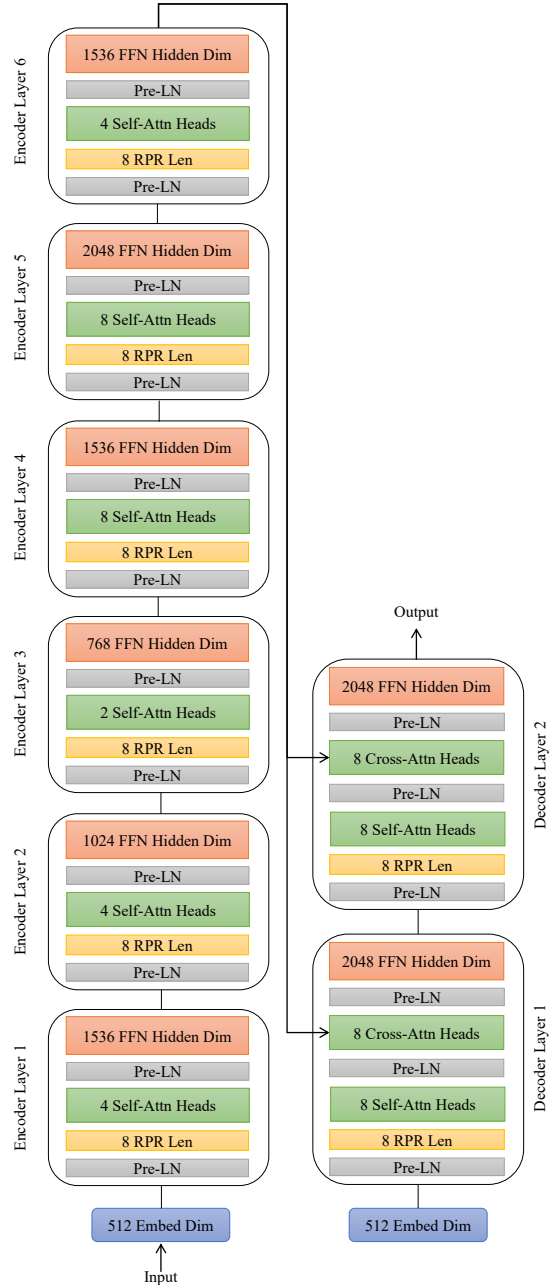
Encoder Layer 6
1536 FFN Hidden Dim
Pre-LN
4 Self-Attn Heads
8 RPR Len
Pre-LN

Encoder Layer 5
2048 FFN Hidden Dim
Pre-LN
8 Self-Attn Heads
8 RPR Len
Pre-LN

Encoder Layer 4
1536 FFN Hidden Dim
Pre-LN
8 Self-Attn Heads
8 RPR Len
Pre-LN

Encoder Layer 3
768 FFN Hidden Dim
Pre-LN
2 Self-Attn Heads
8 RPR Len
Pre-LN

Encoder Layer 2
1024 FFN Hidden Dim
Pre-LN
4 Self-Attn Heads
8 RPR Len
Pre-LN

Encoder Layer 1
1536 FFN Hidden Dim
Pre-LN
4 Self-Attn Heads
8 RPR Len
Pre-LN

512 Embed Dim
Input

Output

Decoder Layer 2
2048 FFN Hidden Dim
Pre-LN
8 Cross-Attn Heads
Pre-LN
8 Self-Attn Heads
8 RPR Len
Pre-LN

Decoder Layer 1
2048 FFN Hidden Dim
Pre-LN
8 Cross-Attn Heads
Pre-LN
8 Self-Attn Heads
8 RPR Len
Pre-LN

512 Embed Dim